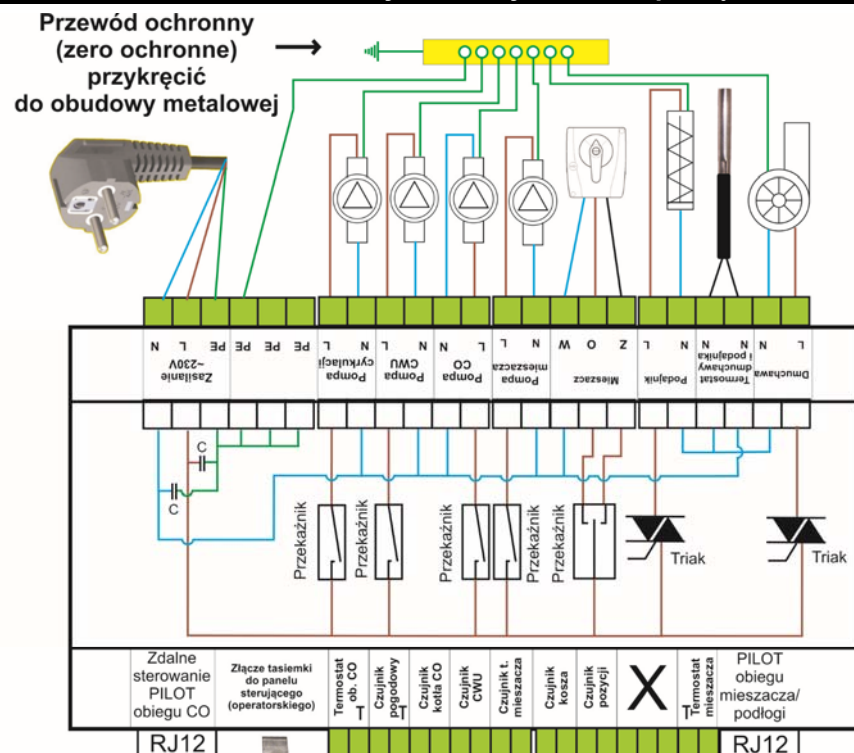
Przewód ochronny (zero ochronne) przykręcić do obudowy metalowej

N L PE PE PE PE
Zasilanie ~230V

L N
Pompa cyrkulacji

L N
Pompa CWU

L N
Pompa CO

L N
Pompa mieszacza

Z O W
Mieszacz

L N
Podajnik

N N
Termostat dmuchawy i podajnika

N L
Dmuchawa

C
C

Przekaźnik
Przekaźnik
Przekaźnik
Przekaźnik
Przekaźnik

Triak
Triak

Zdalne sterowanie PILOT obiegu CO

Złącze tasiemki do panelu sterującego (operatorskiego)

Termostat ob. CO
Czujnik pogodowy
Czujnik kotła CO
Czujnik CWU
Czujnik t. mieszacza
Czujnik kosza
Czujnik pozycji
X
Termostat mieszacza

PILOT obiegu mieszacza/ podłogi

RJ12
RJ12